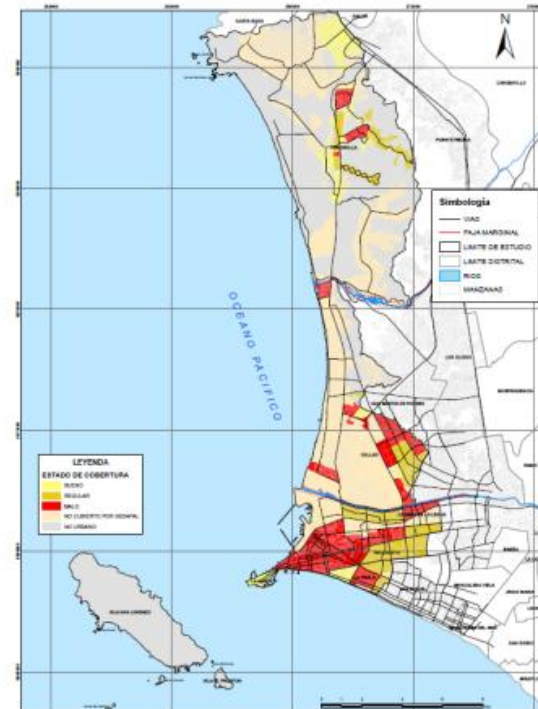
N

Simbologia
VIAS
FAJA MARGINAL
LIMITE DE ESTUDIO
LIMITE DISTRITAL
RIOS
MANZANAS

OCEANO PACIFICO

LEYENDA
ESTADO DE COBERTURA
BUENO
REGULAR
MALO
NO CUBIERTO POR SEDAPAL
NO URBANO

VENTANILLA
CALLAO
SAN LORENZO
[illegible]